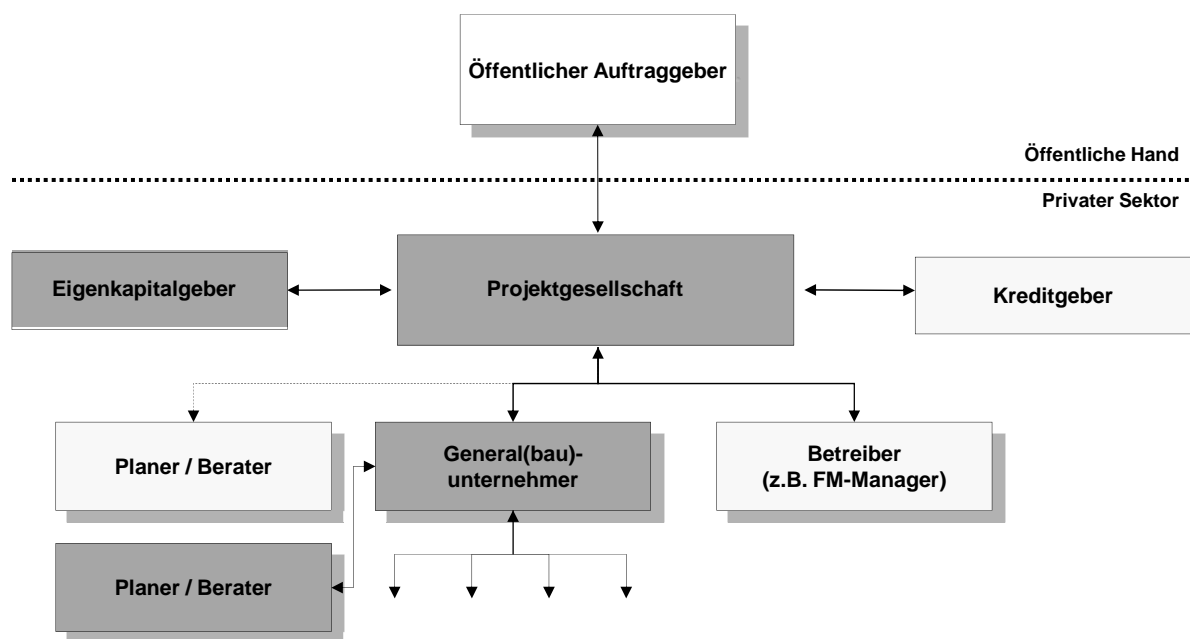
Öffentlicher Auftraggeber

Öffentliche Hand

Privater Sektor

Eigenkapitalgeber

Projektgesellschaft

Kreditgeber

Planer / Berater

General(bau)-unternehmer

Betreiber (z.B. FM-Manager)

Planer / Berater